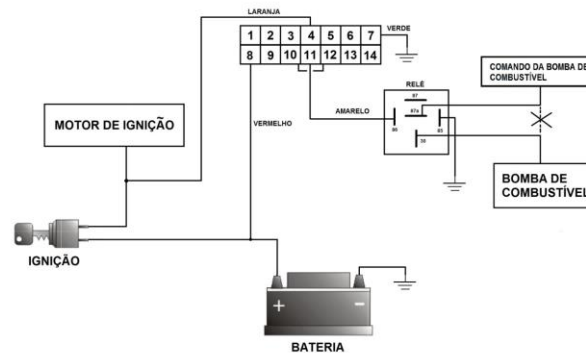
LARANJA

| 1 | 2 | 3 | 4 | 5 | 6 | 7 |
|---|---|---|---|---|---|---|
| 8 | 9 | 10 | 11 | 12 | 13 | 14 |

VERDE

COMANDO DA BOMBA DE COMBUSTÍVEL

RELÉ

87

87a

86

85

30

AMARELO

MOTOR DE IGNIÇÃO

VERMELHO

BOMBA DE COMBUSTÍVEL

IGNIÇÃO

+

-

BATERIA